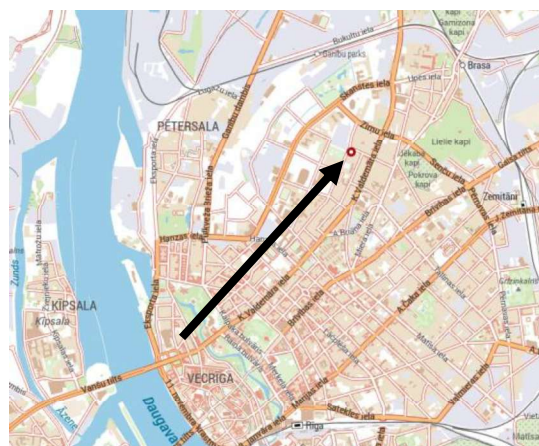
Kapi
Garnizona kapi
Bukultu iela
Dailbu parks
Brasa
PETERSALA
Lielie kapi
Jēkaba kapi
Pokrova kapi
Zemitāni
Hanzas iela
Ķīpsala
KĪPSALA
Ķīpsala
Zunds
Vanšu tilts
VECRĪGA
Daugava
Rīga
K. Valdemāra iela
A. Briāna iela
Brīvības iela
A. Čaka iela
Tērbatas iela
Matīsa iela
Elizabetes iela
Ganību dambis
Pulkveža Brieža iela
Cēsu iela
Ausekļa iela
Zirņu iela
Krišjāņa Barona iela
11. novembra krastmala
Eksporta iela